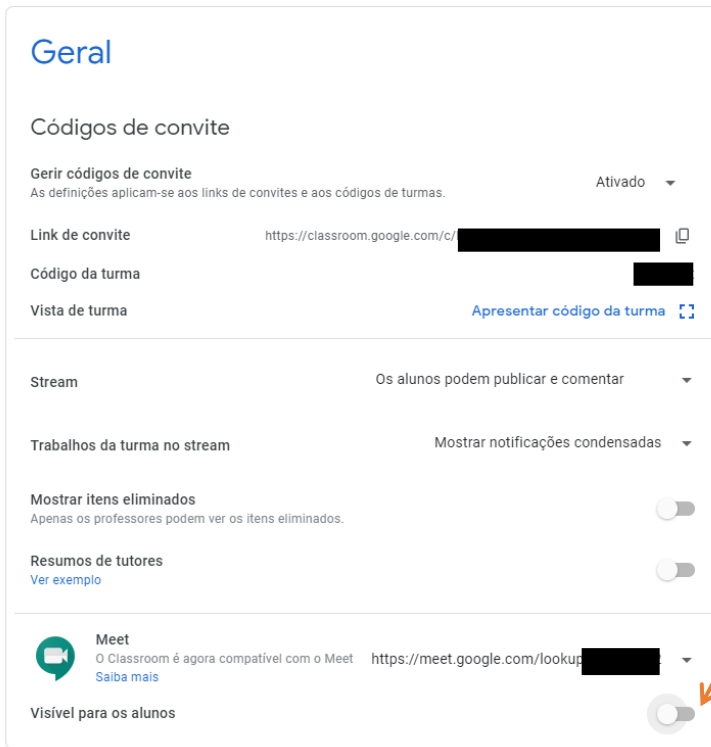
Geral

Códigos de convite

Gerir códigos de convite
As definições aplicam-se aos links de convites e aos códigos de turmas.
Ativado

Link de convite
https://classroom.google.com/c/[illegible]

Código da turma
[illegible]

Vista de turma
Apresentar código da turma

Stream
Os alunos podem publicar e comentar

Trabalhos da turma no stream
Mostrar notificações condensadas

Mostrar itens eliminados
Apenas os professores podem ver os itens eliminados.

Resumos de tutores
Ver exemplo

Meet
O Classroom é agora compatível com o Meet
Saiba mais
https://meet.google.com/lookup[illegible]

Visível para os alunos